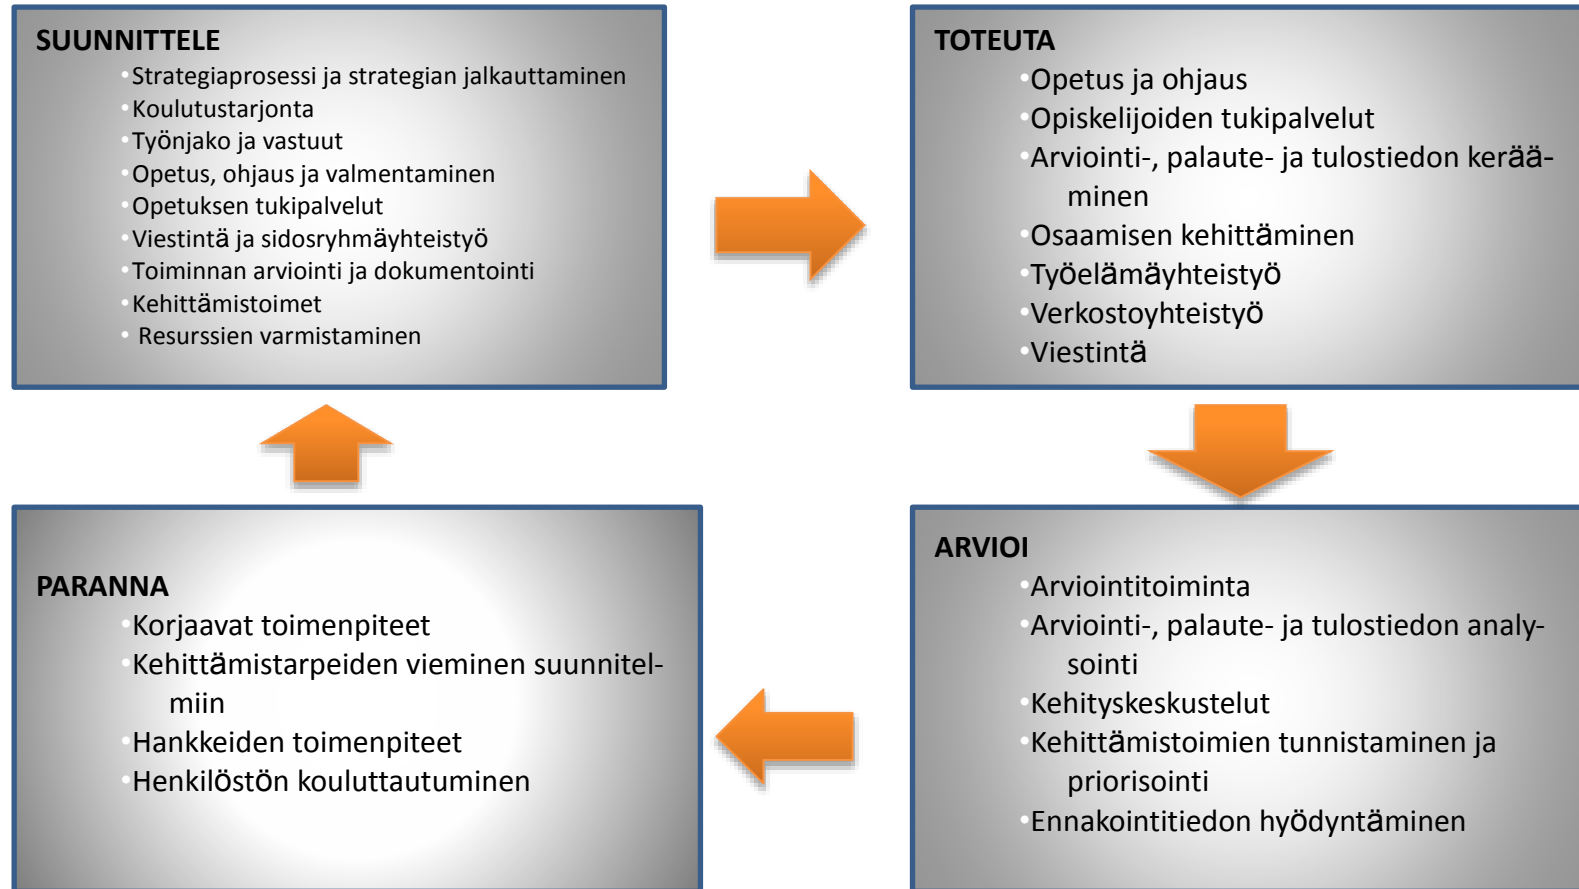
SUUNNITTELE
- Strategiaprosessi ja strategian jalkauttaminen
- Koulutustarjonta
- Työnjako ja vastuut
- Opetus, ohjaus ja valmentaminen
- Opetuksen tukipalvelut
- Viestintä ja sidosryhmäyhteistyö
- Toiminnan arviointi ja dokumentointi
- Kehittämistoimet
- Resurssien varmistaminen

TOTEUTA
- Opetus ja ohjaus
- Opiskelijoiden tukipalvelut
- Arviointi-, palaute- ja tulostiedon kerääminen
- Osaamisen kehittäminen
- Työelämäyhteistyö
- Verkostoyhteistyö
- Viestintä

ARVIOI
- Arviointitoiminta
- Arviointi-, palaute- ja tulostiedon analysointi
- Kehityskeskustelut
- Kehittämistoimien tunnistaminen ja priorisointi
- Ennakointitiedon hyödyntäminen

PARANNA
- Korjaavat toimenpiteet
- Kehittämistarpeiden vieminen suunnitelmiin
- Hankkeiden toimenpiteet
- Henkilöstön kouluttautuminen